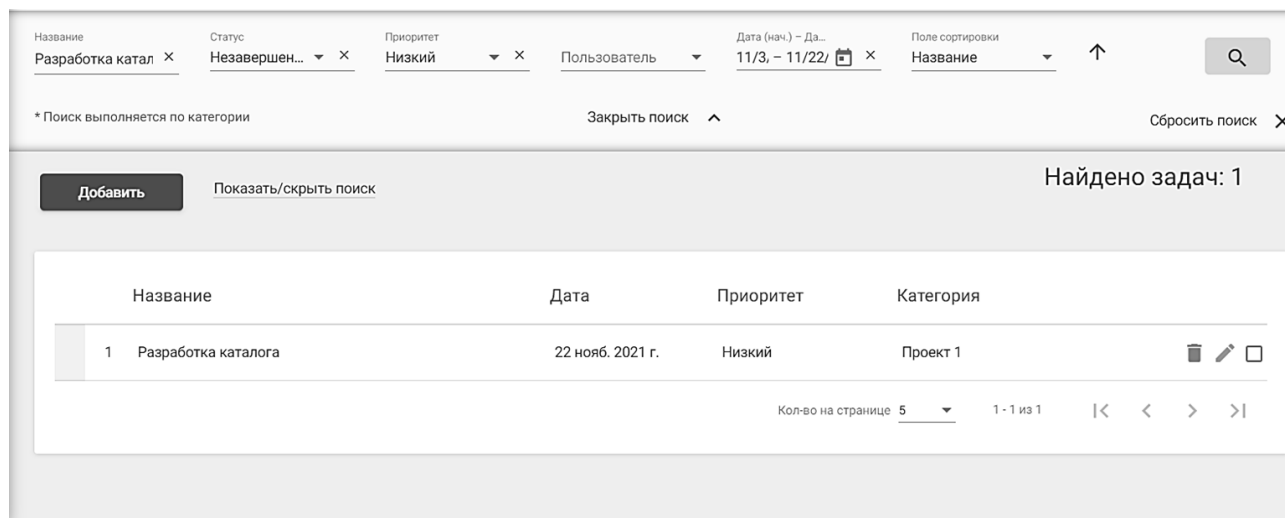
Название
Разработка катал ×

Статус
Незавершен... ▾ ×

Приоритет
Низкий ▾ ×

Пользователь ▾

Дата (нач.) – Да...
11/3, – 11/22/ ×

Поле сортировки
Название ▾

↑

* Поиск выполняется по категории

Закрыть поиск ^

Сбросить поиск ×

Добавить

Показать/скрыть поиск

Найдено задач: 1

| | Название | Дата | Приоритет | Категория |
|---|---|---|---|---|
| 1 | Разработка каталога | 22 нояб. 2021 г. | Низкий | Проект 1 |

Кол-во на странице 5 ▾ 1 - 1 из 1 |< < > >|